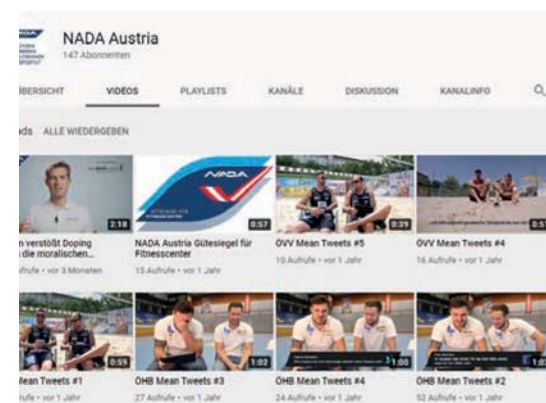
NADA Austria
147 Abonnenten

ÜBERSICHT VIDEOS PLAYLISTS KANÄLE DISKUSSION KANALINFO

ads ALLE WIEDERGEBEN

2:18
n verstößt Doping
die moralischen...
ufrufe • vor 3 Monaten

NADA
0:57
NADA Austria Gütesiegel für Fitnesscenter
15 Aufrufe • vor 1 Jahr

0:39
ÖVV Mean Tweets #5
10 Aufrufe • vor 1 Jahr

0:5
ÖVV Mean Tweets #4
16 Aufrufe • vor 1 Jahr

0:59
Mean Tweets #1
ufrufe • vor 1 Jahr

1:02
ÖHB Mean Tweets #3
27 Aufrufe • vor 1 Jahr

1:00
ÖHB Mean Tweets #4
24 Aufrufe • vor 1 Jahr

1:0
ÖHB Mean Tweets #2
52 Aufrufe • vor 1 Jahr